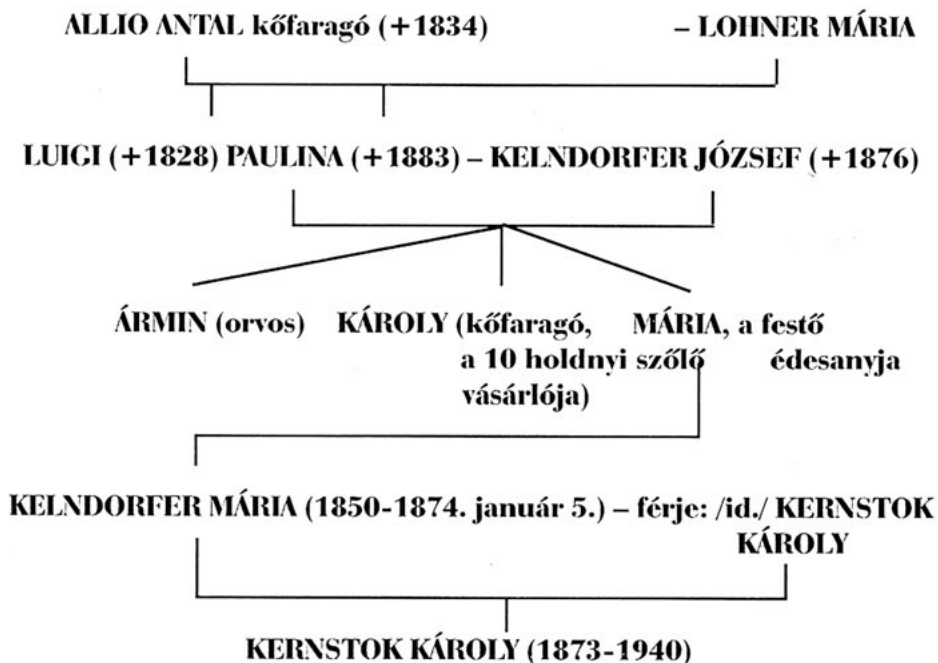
ALLIO ANTAL kőfaragó (+1834) – LOHNER MÁRIA

LUIGI (+1828) PAULINA (+1883) – KELNDORFER JÓZSEF (+1876)

ÁRMIN (orvos) KÁROLY (kőfaragó, a 10 holdnyi szőlő vásárlója) MÁRIA, a festő édesanyja

KELNDORFER MÁRIA (1850-1874. január 5.) – férje: /id./ KERNSTOK KÁROLY

KERNSTOK KÁROLY (1873-1940)